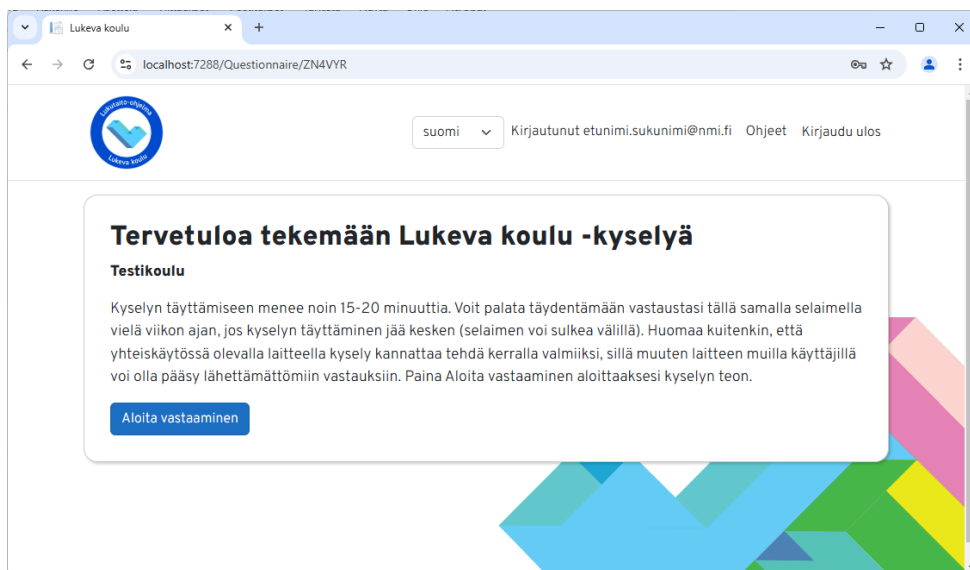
Lukeva koulu
localhost:7288/Questionnaire/ZN4VYR

Lukutaito-ohjelma
Lukeva koulu

suomi
Kirjautunut etunimi.sukunimi@nmi.fi Ohjeet Kirjaudu ulos

Tervetuloa tekemään Lukeva koulu -kyselyä

Testikoulu

Kyselyn täyttämiseen menee noin 15-20 minuuttia. Voit palata täydentämään vastaustasi tällä samalla selaimella vielä viikon ajan, jos kyselyn täyttäminen jää kesken (selaimen voi sulkea välillä). Huomaa kuitenkin, että yhteiskäytössä olevalla laitteella kysely kannattaa tehdä kerralla valmiiksi, sillä muuten laitteen muilla käyttäjillä voi olla pääsy lähettämättömiin vastauksiin. Paina Aloita vastaaminen aloittaaksesi kyselyn teon.

Aloita vastaaminen